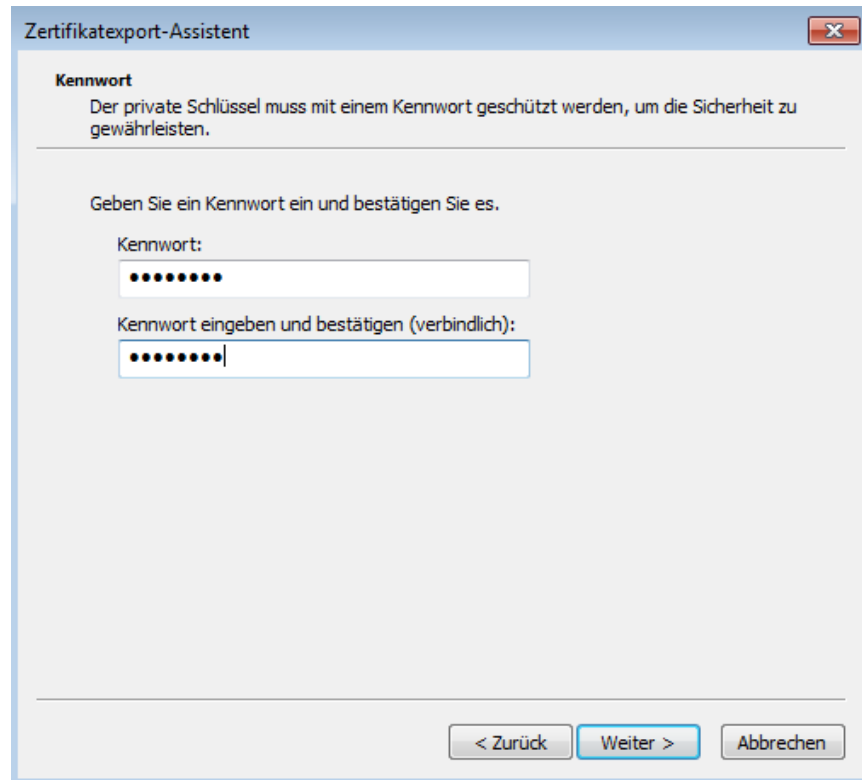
Zertifikatexport-Assistent

Kennwort

Der private Schlüssel muss mit einem Kennwort geschützt werden, um die Sicherheit zu gewährleisten.

Geben Sie ein Kennwort ein und bestätigen Sie es.

Kennwort:

••••••••

Kennwort eingeben und bestätigen (verbindlich):

••••••••

< Zurück

Weiter >

Abbrechen